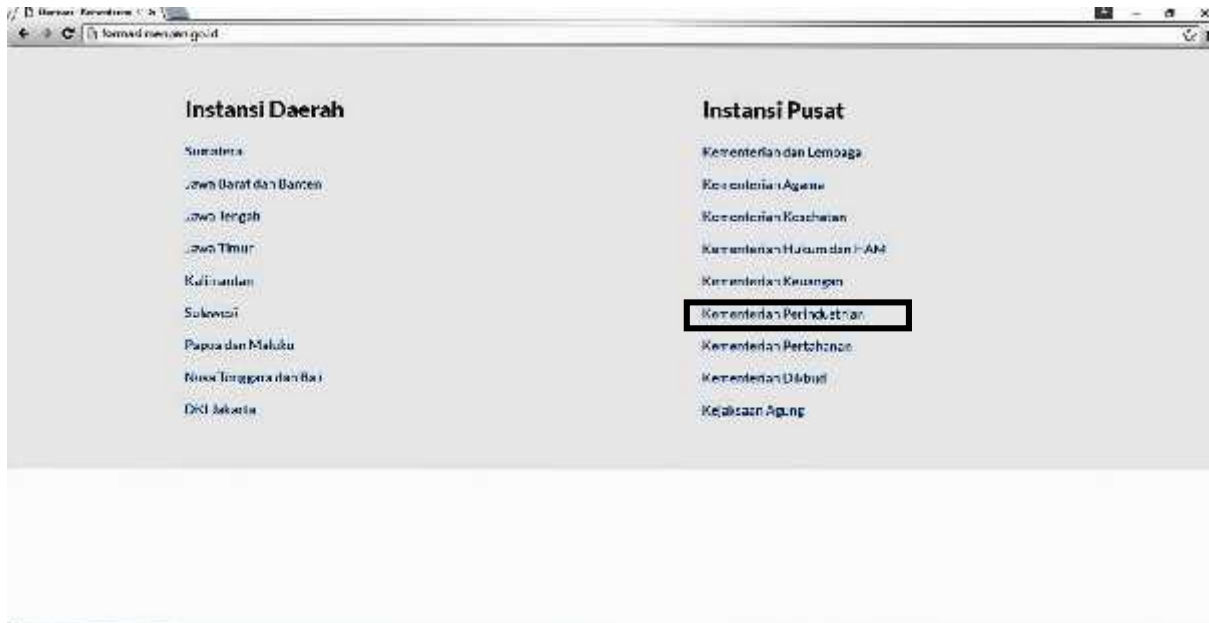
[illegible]

formasi.menpan.go.id

Instansi Daerah

Sumatera

Jawa Barat dan Banten

Jawa Tengah

Jawa Timur

Kalimantan

Sulawesi

Papua dan Maluku

Nusa Tenggara dan Bali

DKI Jakarta

Instansi Pusat

Kementerian dan Lembaga

Kementerian Agama

Kementerian Kesehatan

Kementerian Hukum dan HAM

Kementerian Keuangan

Kementerian Perindustrian

Kementerian Pertahanan

Kementerian Dikbud

Kejaksaan Agung